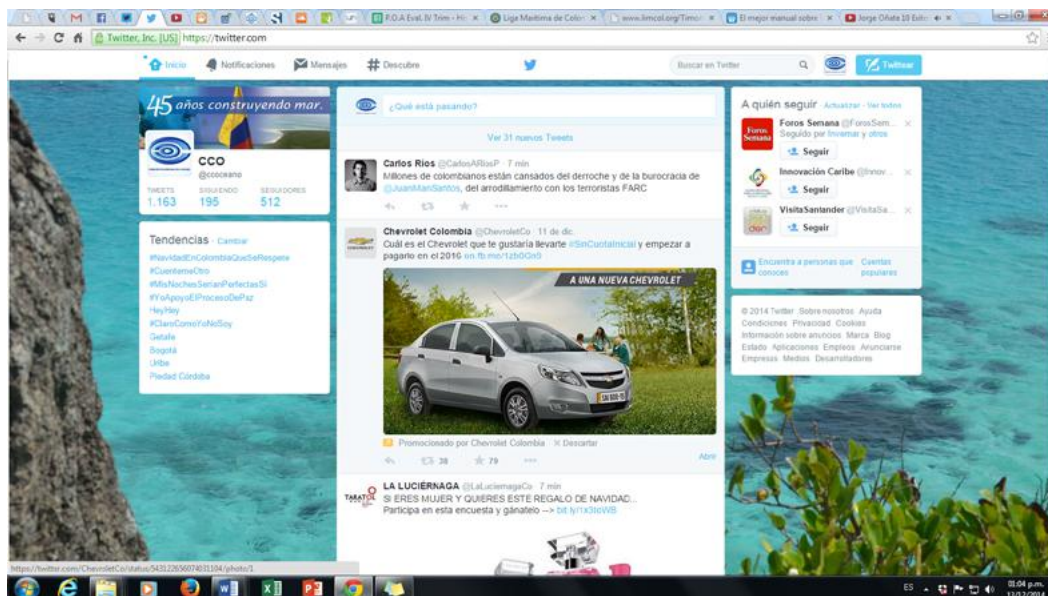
F.O.A Eval. IV Trim - Ho | Liga Marítima de Color | www.limcol.org/Timon | El mejor manual sobre | Jorge Oñate 10 Exito

Twitter, Inc. [US] https://twitter.com

Inicio Notificaciones Mensajes Descubre Buscar en Twitter Twittear

45 años construyendo mar.

CCO
@cccolano

TWEETS 1.163 SIGUIENDO 195 SEGUIDORES 512

Tendencias · Cambiar
#NavidadEnColombiaQueSeRespete
#CuentemeOtro
#MisNochesSeriánPerfectasSi
#YoApoyoElProcesoDePaz
HeyHey
#ClaroComoYoNoSoy
Getafe
Bogotá
Uribe
Piedad Córdoba

¿Qué está pasando?

Ver 31 nuevos Tweets

Carlos Rios @CarlosARiosP · 7 min
Millones de colombianos están cansados del derroche y de la burocracia de @JuanManSantos, del arrodillamiento con los terroristas FARC

Chevrolet Colombia @ChevroletCo · 11 de dic.
Cuál es el Chevrolet que te gustaría llevarte #SinCuotaInicial y empezar a pagarlo en el 2016 on.fb.me/1zb0Go5

A UNA NUEVA CHEVROLET

Promocionado por Chevrolet Colombia × Descartar

38 79 Abrir

LA LUCIÉRNAGA @LaLuciernagaCo · 7 min
SI ERES MUJER Y QUIERES ESTE REGALO DE NAVIDAD...
Participa en esta encuesta y gánatelo --> bit.ly/1x3tcWB

A quién seguir · Actualizar · Ver todos

Foros Semana @ForosSem...
Seguido por Invemar y otros
Seguir

Innovación Caribe @Innov...
Seguir

VisitaSantander @VisitaSa...
Seguir

Encuentra a personas que conoces Cuentas populares

© 2014 Twitter Sobre nosotros Ayuda Condiciones Privacidad Cookies Información sobre anuncios Marca Blog Estado Aplicaciones Empleos Anunciarse Empresas Medios Desarrolladores

https://twitter.com/ChevroletCo/status/543122656074031104/photo/1

ES 01:04 p.m. 12/12/2014